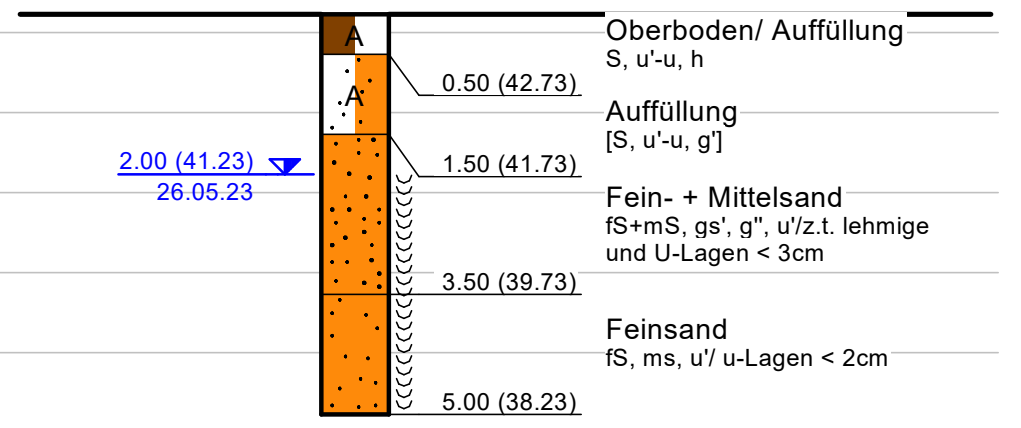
A

A

0.50 (42.73)

1.50 (41.73)

2.00 (41.23)
26.05.23

3.50 (39.73)

5.00 (38.23)

Oberboden/ Auffüllung
S, u'-u, h

Auffüllung
[S, u'-u, g']

Fein- + Mittelsand
fS+mS, gs', g'', u'/z.t. lehmige und U-Lagen < 3cm

Feinsand
fS, ms, u'/ u-Lagen < 2cm